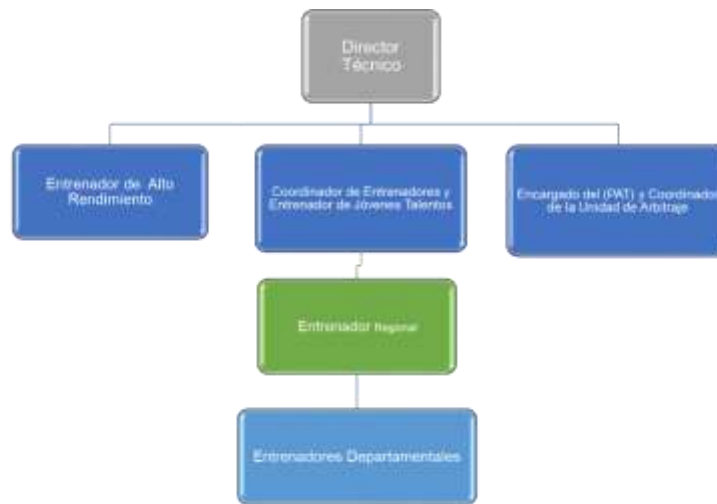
Director Técnico

Entrenador de Alto Rendimiento

Coordinador de Entrenadores y Entrenador de Jóvenes Talentos

Encargado del (PAT) y Coordinador de la Unidad de Arbitraje

Entrenador Regional

Entrenadores Departamentales